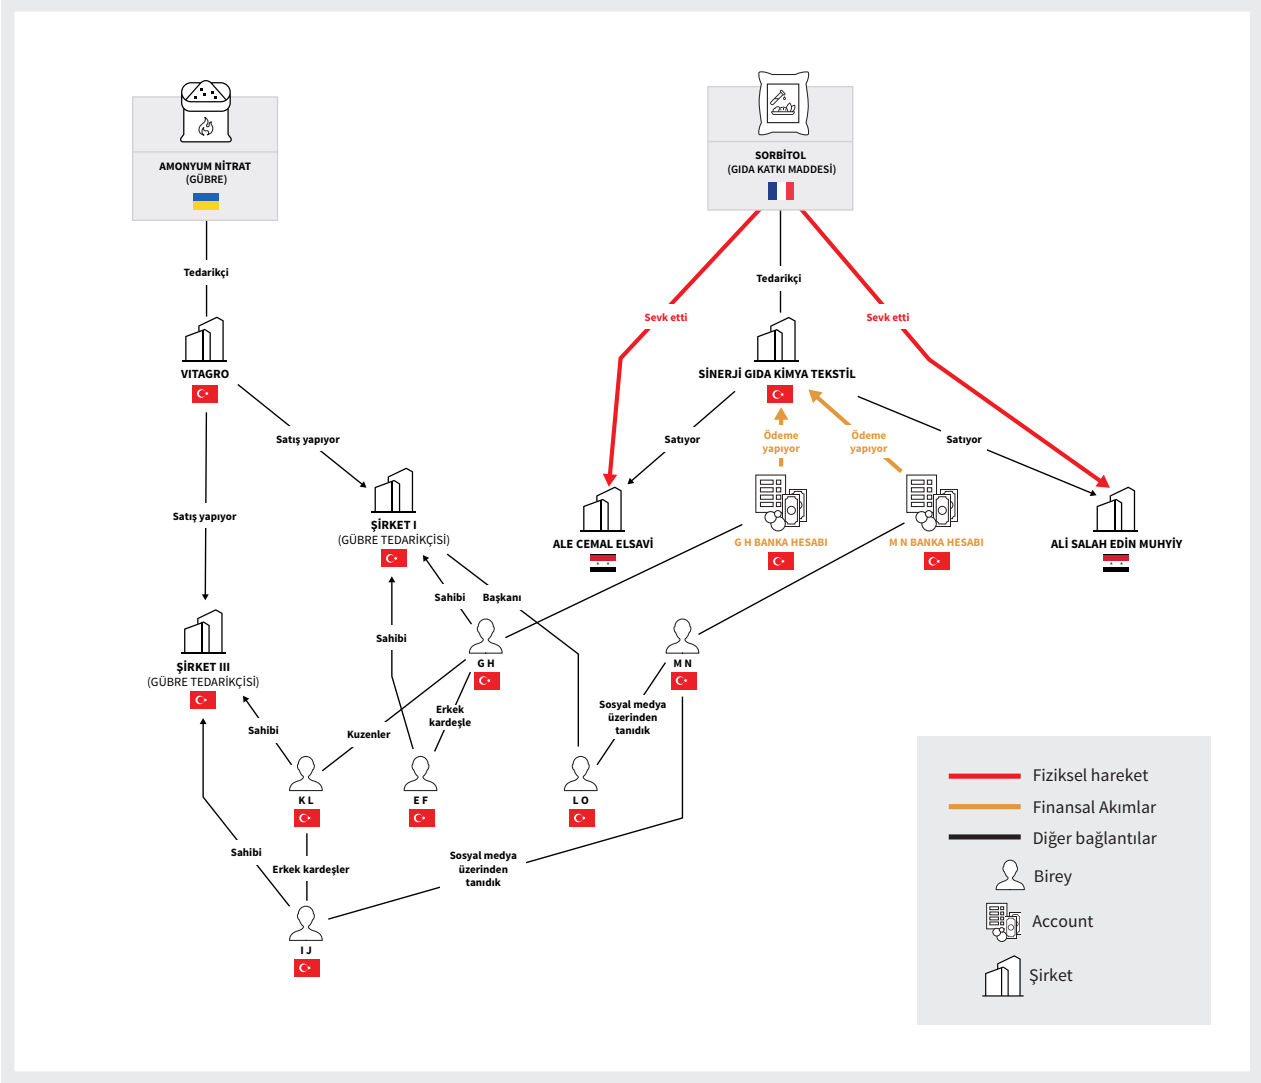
AMONYUM NİTRAT
(GÜBRE)

SORBİTOL
(GIDA KATKI MADDESİ)

Tedarikçi

Tedarikçi

Sevk etti

Sevk etti

VITAGRO

SİNERJİ GIDA KİMYA TEKSTİL

Satış yapıyor

Satıyor

Ödeme yapıyor

Ödeme yapıyor

Satıyor

Satış yapıyor

ŞİRKET I
(GÜBRE TEDARİKÇİSİ)

ALE CEMAL ELSAVİ

G H BANKA HESABI

M N BANKA HESABI

ALİ SALAH EDİN MUHYİY

Sahibi

Başkanı

ŞİRKET III
(GÜBRE TEDARİKÇİSİ)

Sahibi

G H

M N

Erkek kardeşle

Sosyal medya üzerinden tanıdık

Sahibi

Kuzenler

K L

E F

L O

Sahibi

Erkek kardeşler

Sosyal medya üzerinden tanıdık

I J

Fiziksel hareket
Finansal Akımlar
Diğer bağlantılar
Birey
Account
Şirket